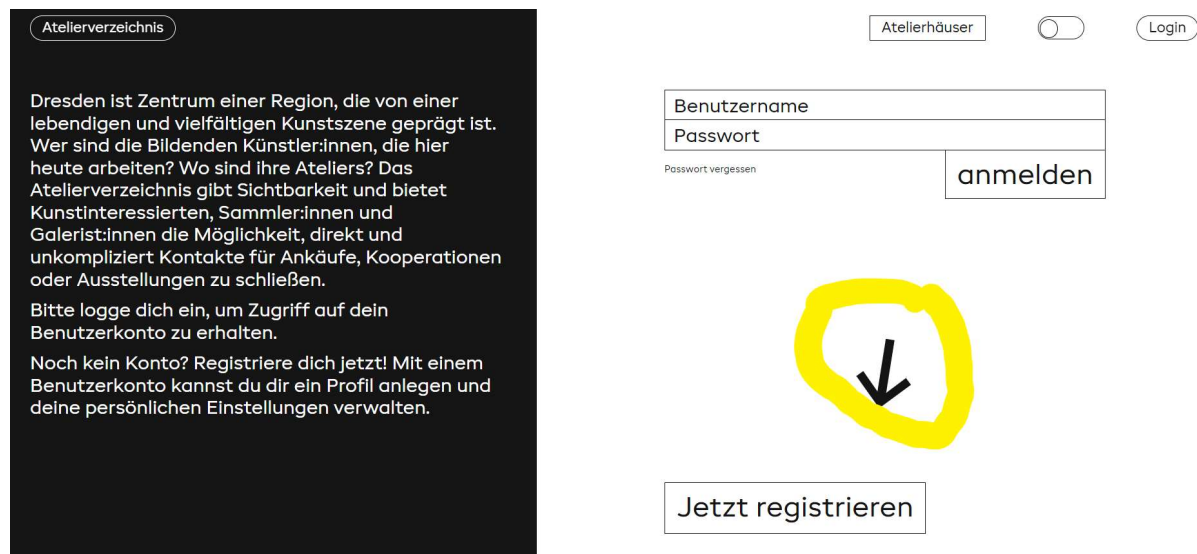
Atelierverzeichnis

Dresden ist Zentrum einer Region, die von einer lebendigen und vielfältigen Kunstszene geprägt ist. Wer sind die Bildenden Künstler:innen, die hier heute arbeiten? Wo sind ihre Ateliers? Das Atelierverzeichnis gibt Sichtbarkeit und bietet Kunstinteressierten, Sammler:innen und Galerist:innen die Möglichkeit, direkt und unkompliziert Kontakte für Ankäufe, Kooperationen oder Ausstellungen zu schließen.

Bitte logge dich ein, um Zugriff auf dein Benutzerkonto zu erhalten.

Noch kein Konto? Registriere dich jetzt! Mit einem Benutzerkonto kannst du dir ein Profil anlegen und deine persönlichen Einstellungen verwalten.

Atelierhäuser

Login

Benutzername

Passwort

Passwort vergessen

anmelden

Jetzt registrieren